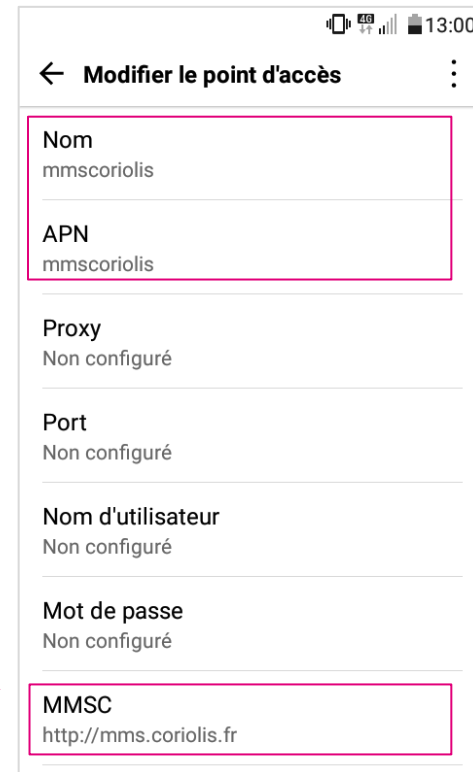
4G 13:00

Modifier le point d'accès

Nom
mmscoriolis

APN
mmscoriolis

Proxy
Non configuré

Port
Non configuré

Nom d'utilisateur
Non configuré

Mot de passe
Non configuré

MMSC
http://mms.coriolis.fr